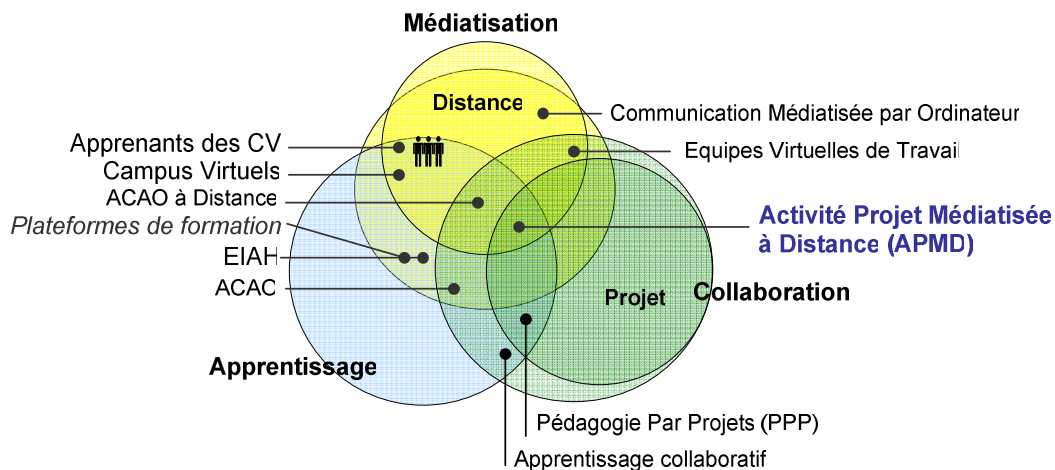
Médiatisation

Distance

Communication Médiatisée par Ordinateur

Apprenants des CV

Equipes Virtuelles de Travail

Campus Virtuels

ACAO à Distance

Activité Projet Médiatisée à Distance (APMD)

Plateformes de formation

EIAH

ACAO

Projet

Collaboration

Apprentissage

Pédagogie Par Projets (PPP)

Apprentissage collaboratif